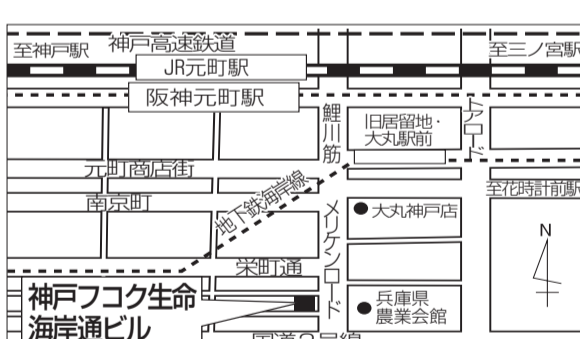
至神戸駅
神戸高速鉄道
至三ノ宮駅
JR元町駅
阪神元町駅
鯉川筋
旧居留地・大丸駅前
トアロード
元町商店街
南京町
至花時計前駅
地下鉄海岸線
メリケンロード
大丸神戸店
N
栄町通
兵庫県農業会館
神戸フコク生命海岸通ビル
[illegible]